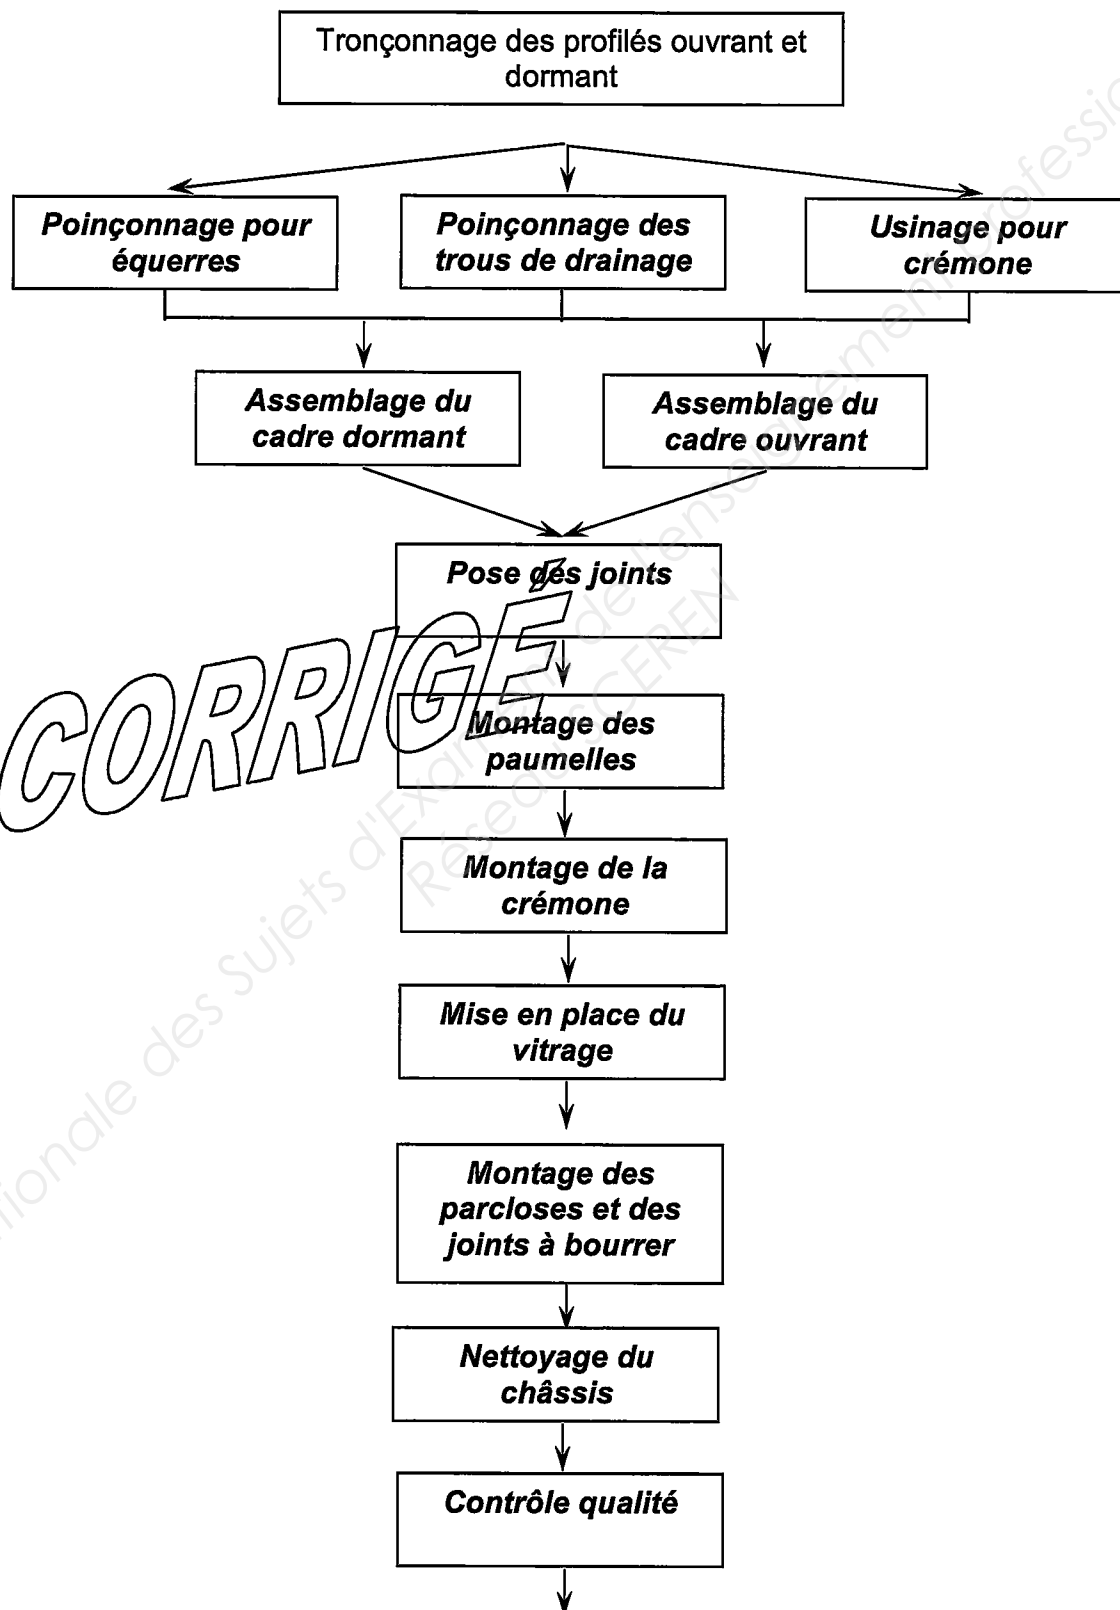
Tronçonnage des profilés ouvrant et dormant

Poinçonnage pour équerres

Poinçonnage des trous de drainage

Usinage pour crémone

Assemblage du cadre dormant

Assemblage du cadre ouvrant

Pose des joints

CORRIGÉ

Montage des paumelles

Montage de la crémone

Mise en place du vitrage

Montage des parcloses et des joints à bourrer

Nettoyage du châssis

Contrôle qualité

Base Nationale des Sujets d'Examens de l'enseignement professionnel
Réseau SCEREN